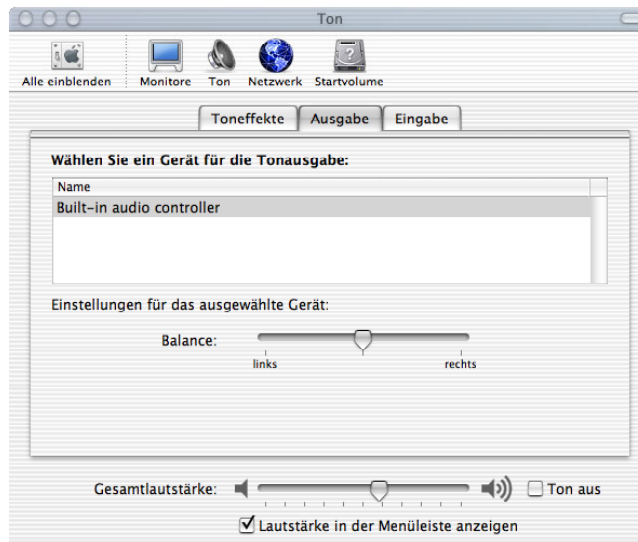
Ton

Alle einblenden
Monitore
Ton
Netzwerk
Startvolume

Toneffekte
Ausgabe
Eingabe

Wählen Sie ein Gerät für die Tonausgabe:

| Name |
|---|
| Built-in audio controller |

Einstellungen für das ausgewählte Gerät:

Balance:
links
rechts

Gesamtlautstärke:
Ton aus
Lautstärke in der Menüleiste anzeigen